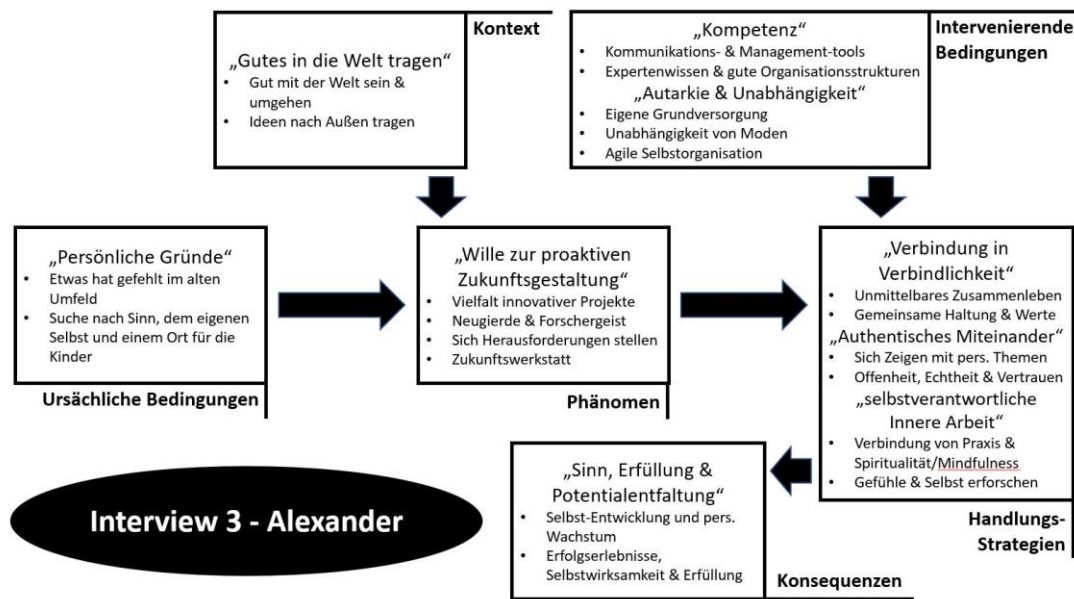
„Gutes in die Welt tragen“
- Gut mit der Welt sein & umgehen
- Ideen nach Außen tragen

Kontext

„Kompetenz“
- Kommunikations- & Management-tools
- Expertenwissen & gute Organisationsstrukturen

„Autarkie & Unabhängigkeit“
- Eigene Grundversorgung
- Unabhängigkeit von Moden
- Agile Selbstorganisation

Intervenierende Bedingungen

„Persönliche Gründe“
- Etwas hat gefehlt im alten Umfeld
- Suche nach Sinn, dem eigenen Selbst und einem Ort für die Kinder

Ursächliche Bedingungen

„Wille zur proaktiven Zukunftsgestaltung“
- Vielfalt innovativer Projekte
- Neugierde & Forschergeist
- Sich Herausforderungen stellen
- Zukunftswerkstatt

Phänomen

„Verbindung in Verbindlichkeit“
- Unmittelbares Zusammenleben
- Gemeinsame Haltung & Werte

„Authentisches Miteinander“
- Sich Zeigen mit pers. Themen
- Offenheit, Echtheit & Vertrauen

„selbstverantwortliche Innere Arbeit“
- Verbindung von Praxis & Spiritualität/Mindfulness
- Gefühle & Selbst erforschen

Handlungs-Strategien

„Sinn, Erfüllung & Potentialentfaltung“
- Selbst-Entwicklung und pers. Wachstum
- Erfolgserlebnisse, Selbstwirksamkeit & Erfüllung

Konsequenzen

Interview 3 - Alexander